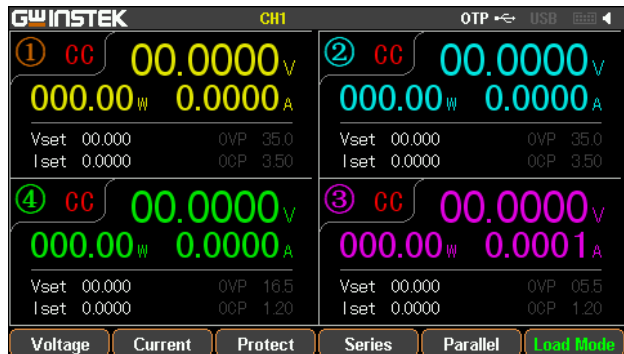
GWINSTEK CH1 OTP USB

① CC 00.0000V
000.00W 0.0000A
Vset 00.000 OVP 35.0
Iset 0.0000 OCP 3.50

② CC 00.0000V
000.00W 0.0000A
Vset 00.000 OVP 35.0
Iset 0.0000 OCP 3.50

④ CC 00.0000V
000.00W 0.0000A
Vset 00.000 OVP 16.5
Iset 0.0000 OCP 1.20

③ CC 00.0000V
000.00W 0.0001A
Vset 00.000 OVP 05.5
Iset 0.0000 OCP 1.20

Voltage Current Protect Series Parallel Load Mode